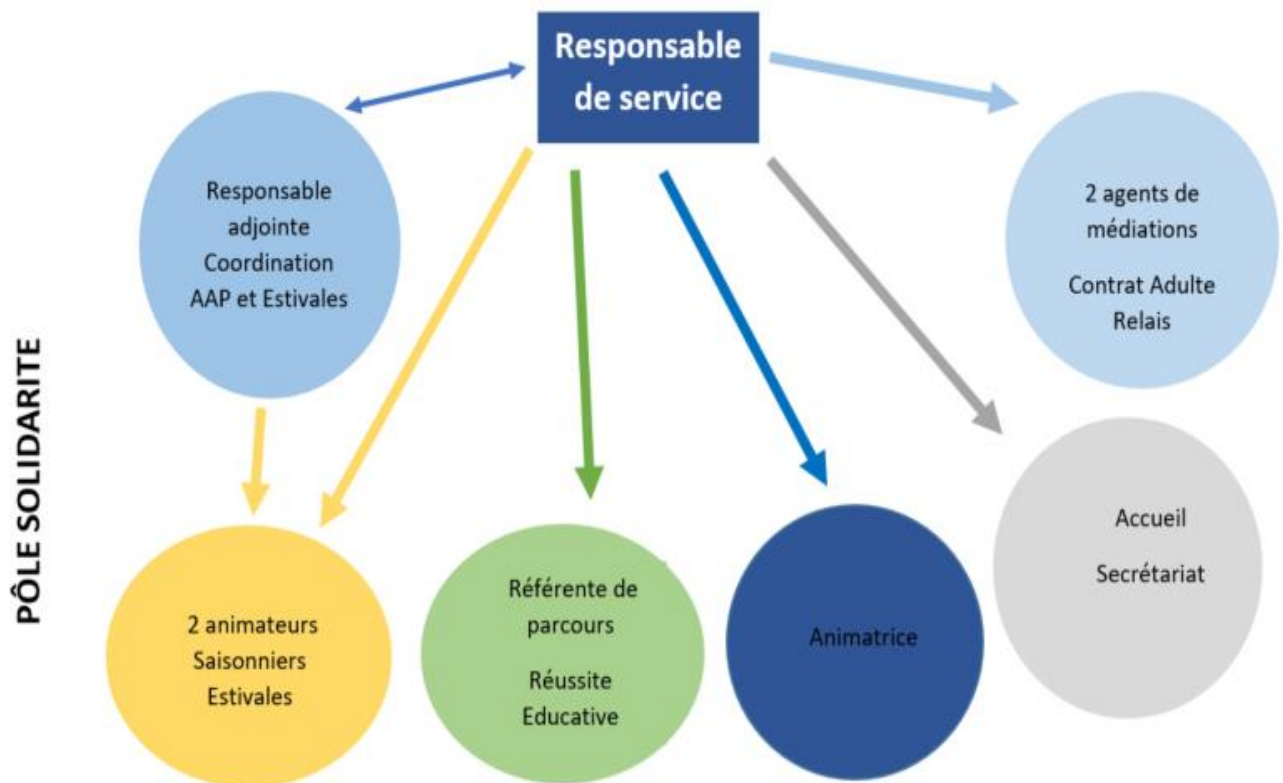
PÔLE SOLIDARITE

Responsable de service

Responsable adjointe Coordination AAP et Estivales

2 agents de médiations

Contrat Adulte Relais

2 animateurs Saisonniers Estivales

Référente de parcours

Réussite Educative

Animatrice

Accueil

Secrétariat